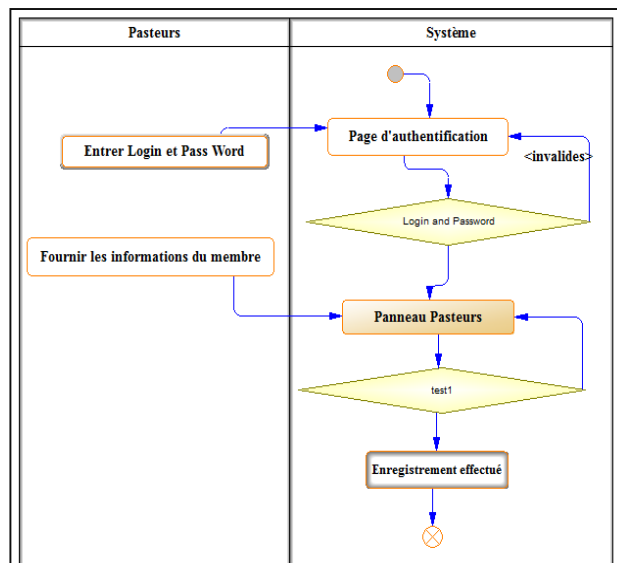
| Pasteurs | Système |
|---|---|

Entrer Login et Pass Word

Page d'authentification

<invalides>

Login and Password

Fournir les informations du membre

Panneau Pasteurs

test1

Enregistrement effectué